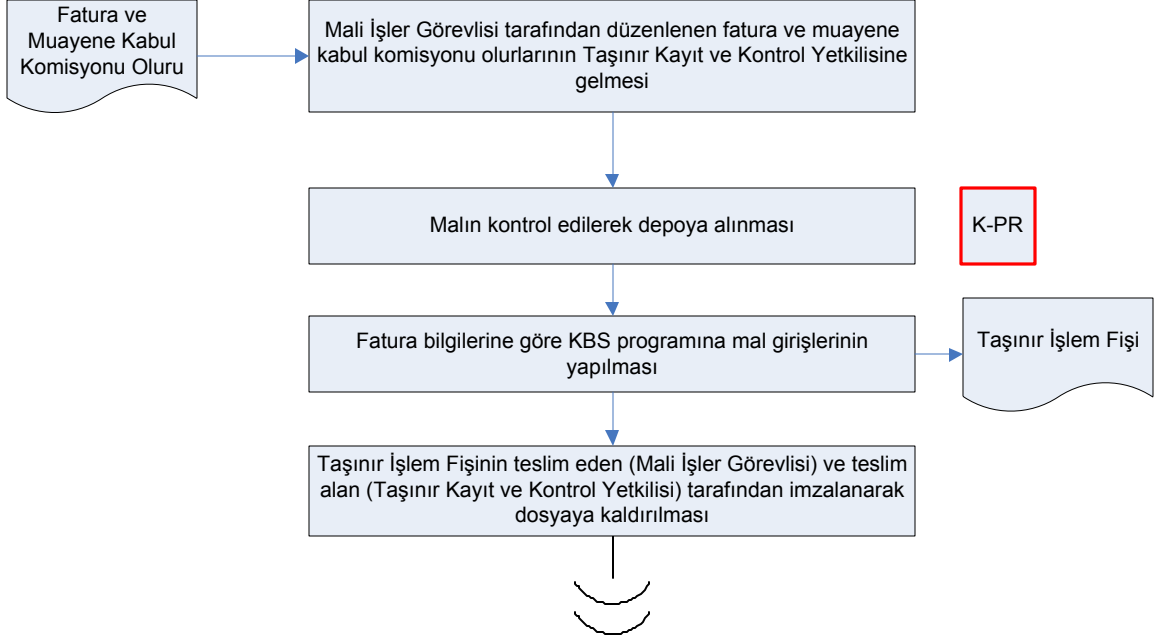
Fatura ve Muayene Kabul Komisyonu Oluru

Mali İşler Görevlisi tarafından düzenlenen fatura ve muayene kabul komisyonu olurlarının Taşınır Kayıt ve Kontrol Yetkilisine gelmesi

Malın kontrol edilerek depoya alınması

K-PR

Fatura bilgilerine göre KBS programına mal girişlerinin yapılması

Taşınır İşlem Fişi

Taşınır İşlem Fişinin teslim eden (Mali İşler Görevlisi) ve teslim alan (Taşınır Kayıt ve Kontrol Yetkilisi) tarafından imzalanarak dosyaya kaldırılması